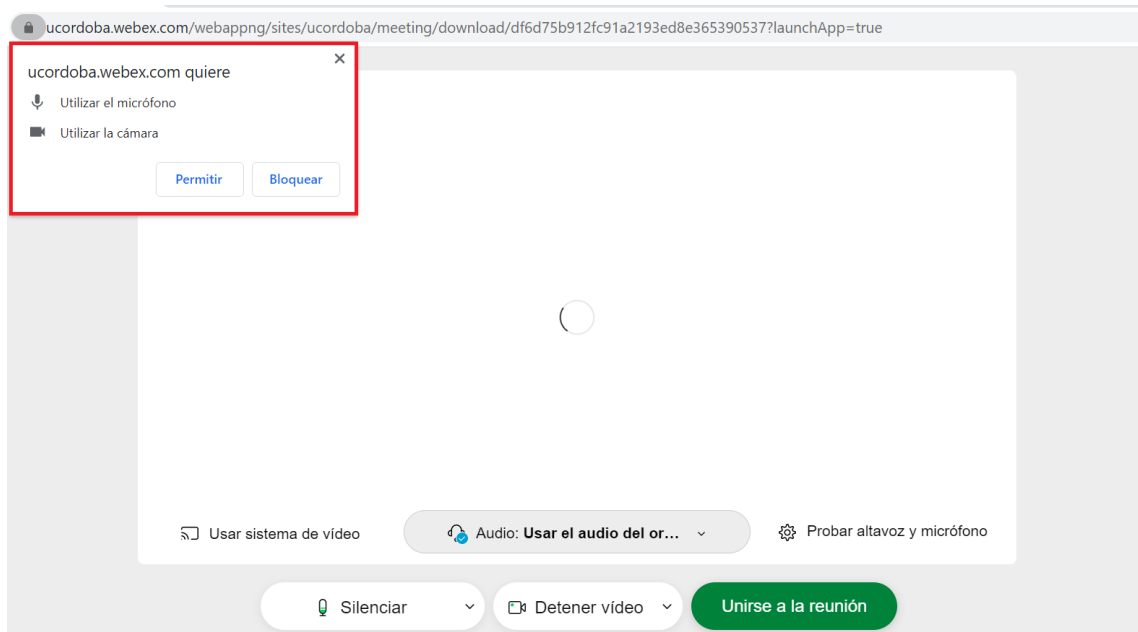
ucordoba.webex.com/webappng/sites/ucordoba/meeting/download/df6d75b912fc91a2193ed8e365390537?launchApp=true

ucordoba.webex.com quiere

Utilizar el micrófono

Utilizar la cámara

Permitir

Bloquear

Usar sistema de vídeo

Audio: Usar el audio del or...

Probar altavoz y micrófono

Silenciar

Detener vídeo

Unirse a la reunión